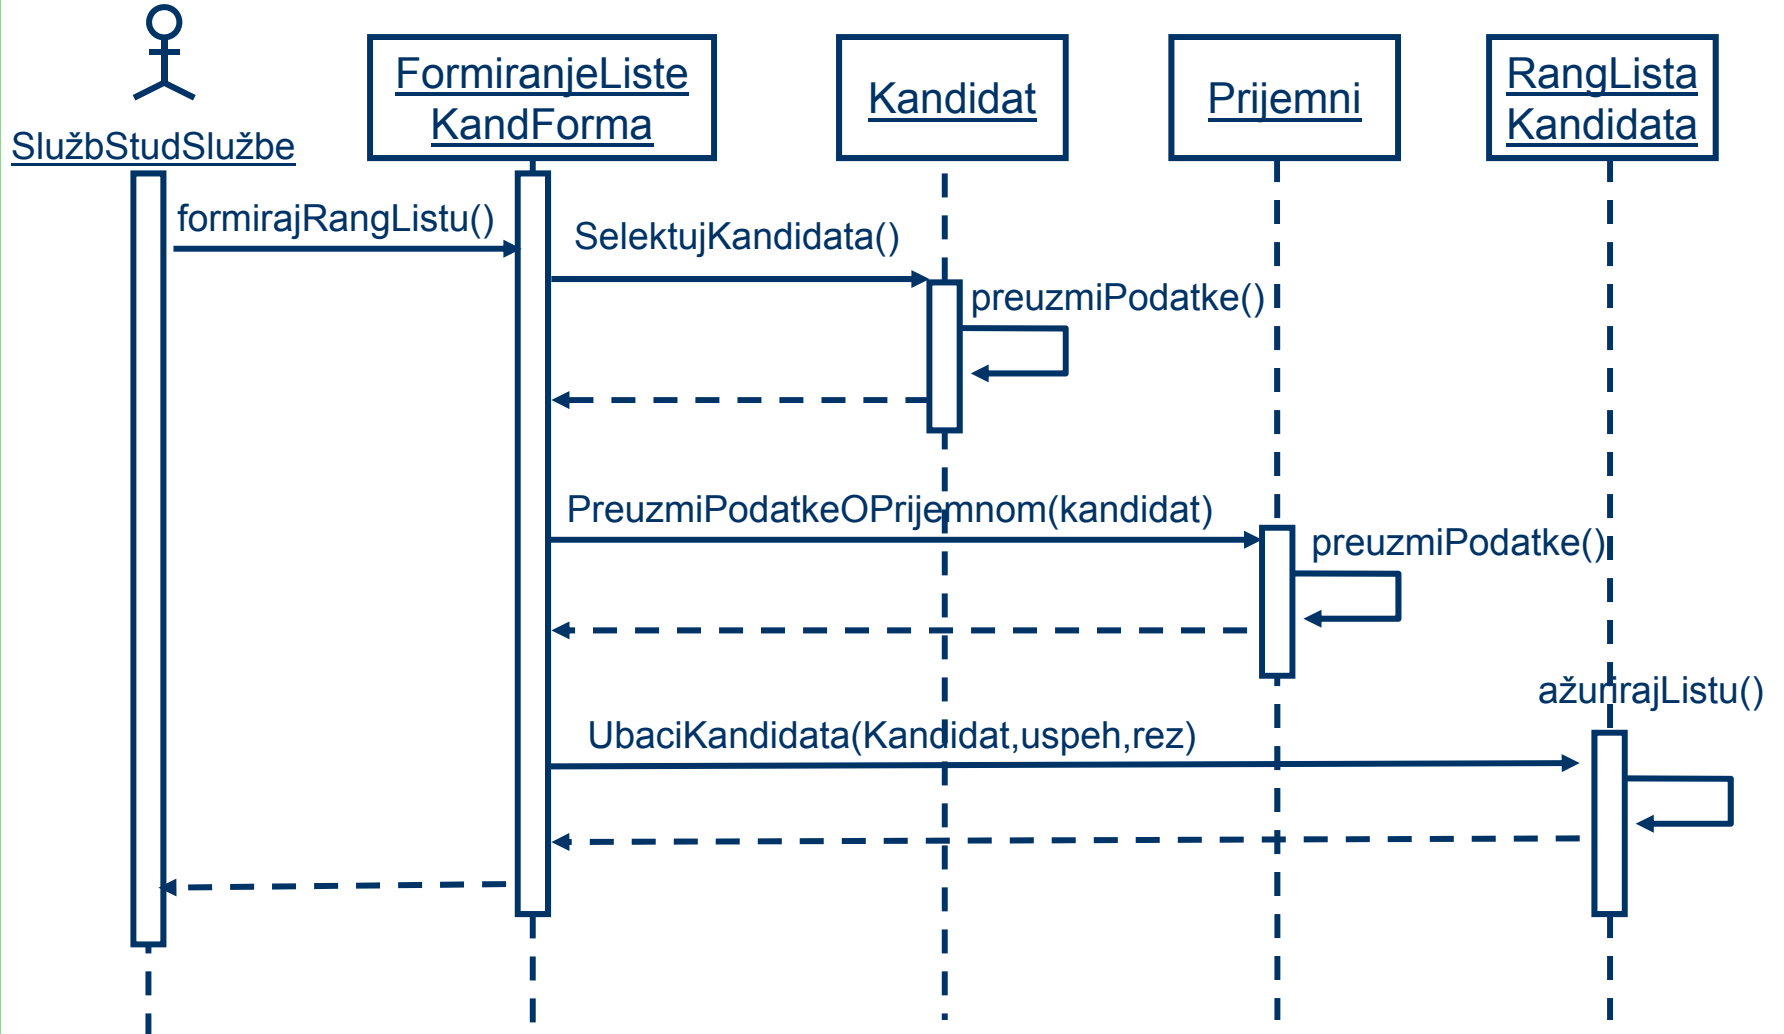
SlužbStudSlužbe

FormiranjeListe KandForma

Kandidat

Prijemni

RangLista Kandidata

formirajRangListu()

SelektujKandidata()

preuzmiPodatke()

PreuzmiPodatkeOPrijemnom(kandidat)

preuzmiPodatke()

ažurirajListu()

UbaciKandidata(Kandidat,uspeh,rez)